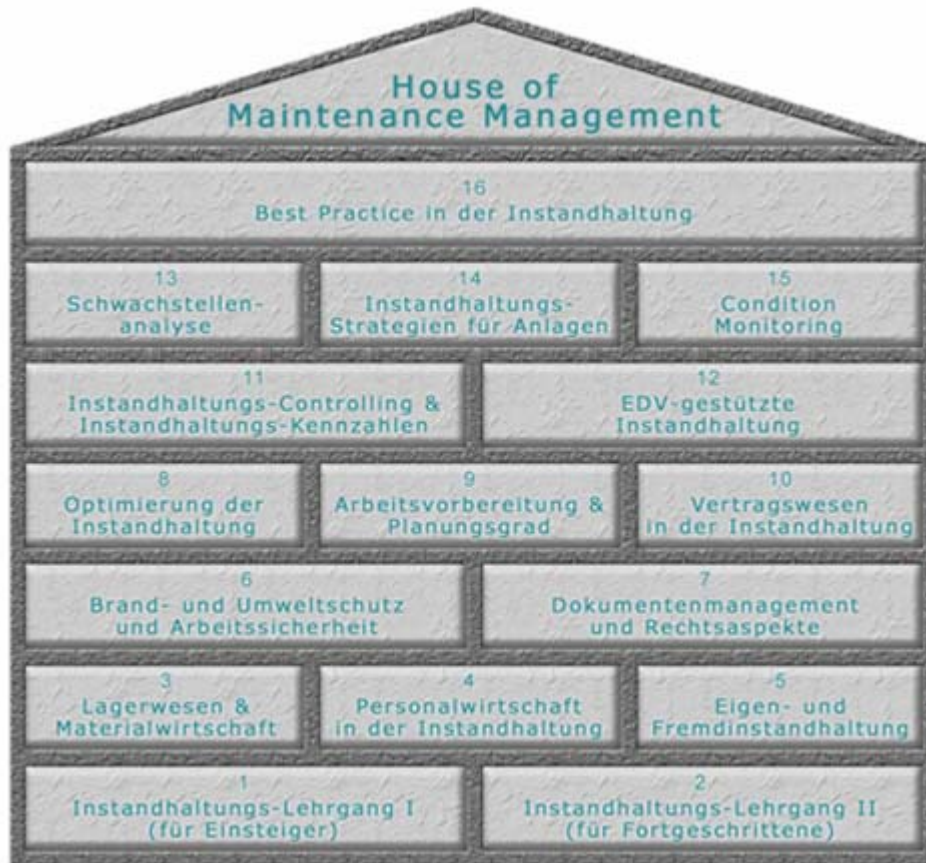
House of Maintenance Management

16
Best Practice in der Instandhaltung

13
Schwachstellenanalyse

14
Instandhaltungs-Strategien für Anlagen

15
Condition Monitoring

11
Instandhaltungs-Controlling & Instandhaltungs-Kennzahlen

12
EDV-gestützte Instandhaltung

8
Optimierung der Instandhaltung

9
Arbeitsvorbereitung & Planungsgrad

10
Vertragswesen in der Instandhaltung

6
Brand- und Umweltschutz und Arbeitssicherheit

7
Dokumentenmanagement und Rechtsaspekte

3
Lagerwesen & Materialwirtschaft

4
Personalwirtschaft in der Instandhaltung

5
Eigen- und Fremdinstandhaltung

1
Instandhaltungs-Lehrgang I (für Einsteiger)

2
Instandhaltungs-Lehrgang II (für Fortgeschrittene)